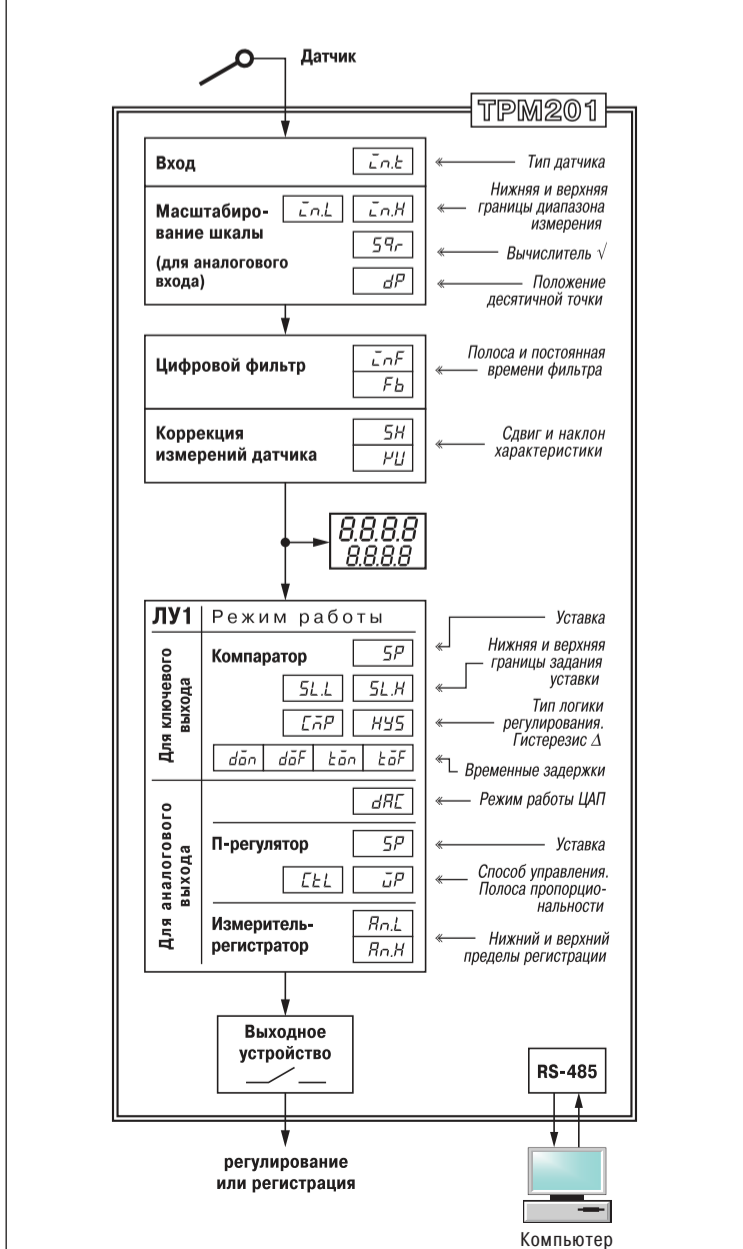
Датчик

ТРМ201

Вход

in.t

Тип датчика

Масштабирование шкалы (для аналогового входа)

in.L

in.H

Нижняя и верхняя границы диапазона измерения

Sqr

Вычислитель √

dP

Положение десятичной точки

Цифровой фильтр

inF

Fb

Полоса и постоянная времени фильтра

Коррекция измерений датчика

SH

KU

Сдвиг и наклон характеристики

8.8.8.8
8.8.8.8

ЛУ1 Режим работы

Для ключевого выхода

Компаратор

SP

Уставка

SL.L

SL.H

Нижняя и верхняя границы задания уставки

CmP

HYS

Тип логики регулирования. Гистерезис Δ

don

doF

ton

toF

Временные задержки

Для аналогового выхода

dAC

Режим работы ЦАП

П-регулятор

SP

Уставка

CtL

XP

Способ управления. Полоса пропорциональности

Измеритель-регистратор

An.L

An.H

Нижний и верхний пределы регистрации

Выходное устройство

RS-485

регулирование или регистрация

Компьютер